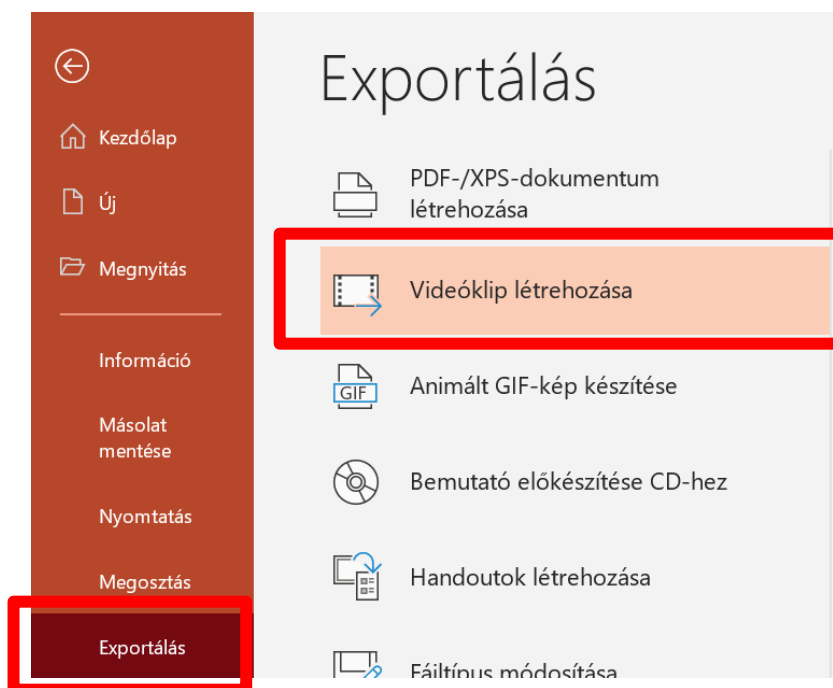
Kezdőlap

Új

Megnyitás

Információ

Másolat mentése

Nyomtatás

Megosztás

Exportálás

Exportálás

PDF-/XPS-dokumentum létrehozása

Videóklip létrehozása

GIF

Animált GIF-kép készítése

Bemutató előkészítése CD-hez

Handoutok létrehozása

Fájltípus módosítása